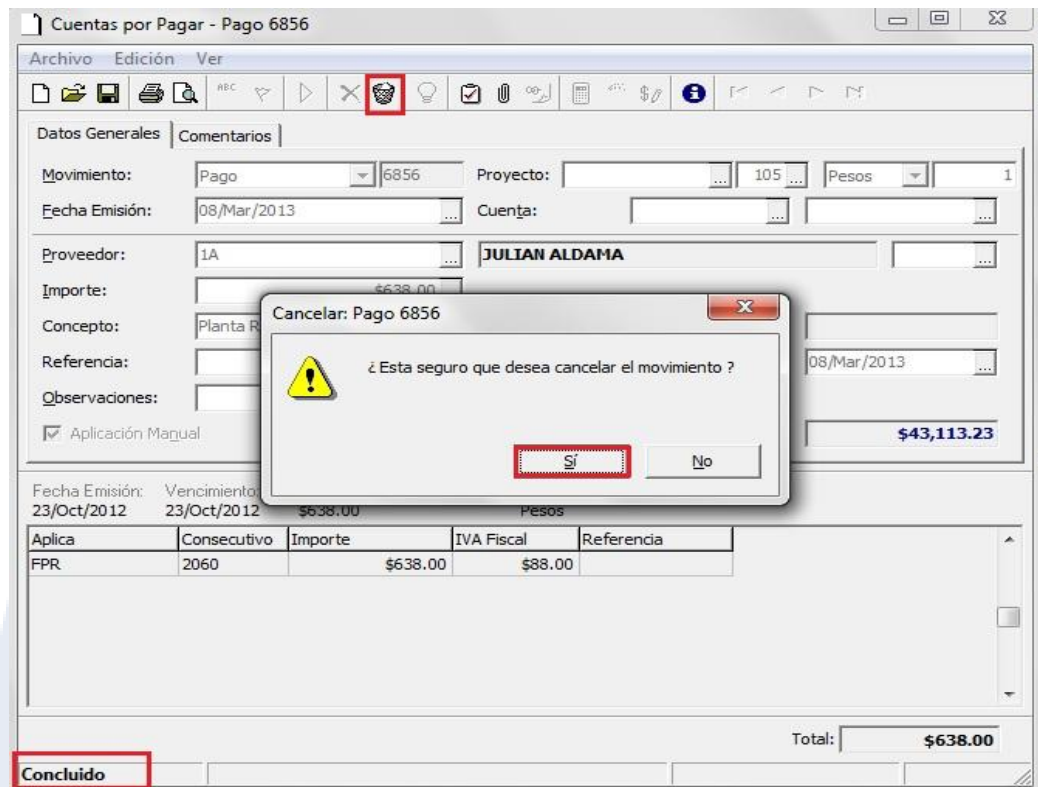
Cuentas por Pagar - Pago 6856

Archivo Edición Ver

ABC

Datos Generales | Comentarios

Movimiento: Pago 6856 Proyecto: 105 Pesos 1

Fecha Emisión: 08/Mar/2013 Cuenta:

Proveedor: 1A JULIAN ALDAMA

Importe: $638.00

Concepto: Planta R

Referencia: 08/Mar/2013

Observaciones:

Aplicación Manual $43,113.23

Cancelar: Pago 6856

¿ Esta seguro que desea cancelar el movimiento ?

Sí No

Fecha Emisión: 23/Oct/2012 Vencimiento: 23/Oct/2012 $638.00 Pesos

| Aplica | Consecutivo | Importe | IVA Fiscal | Referencia |
|---|---|---|---|---|
| FPR | 2060 | $638.00 | $88.00 | |

Total: $638.00

Concluido